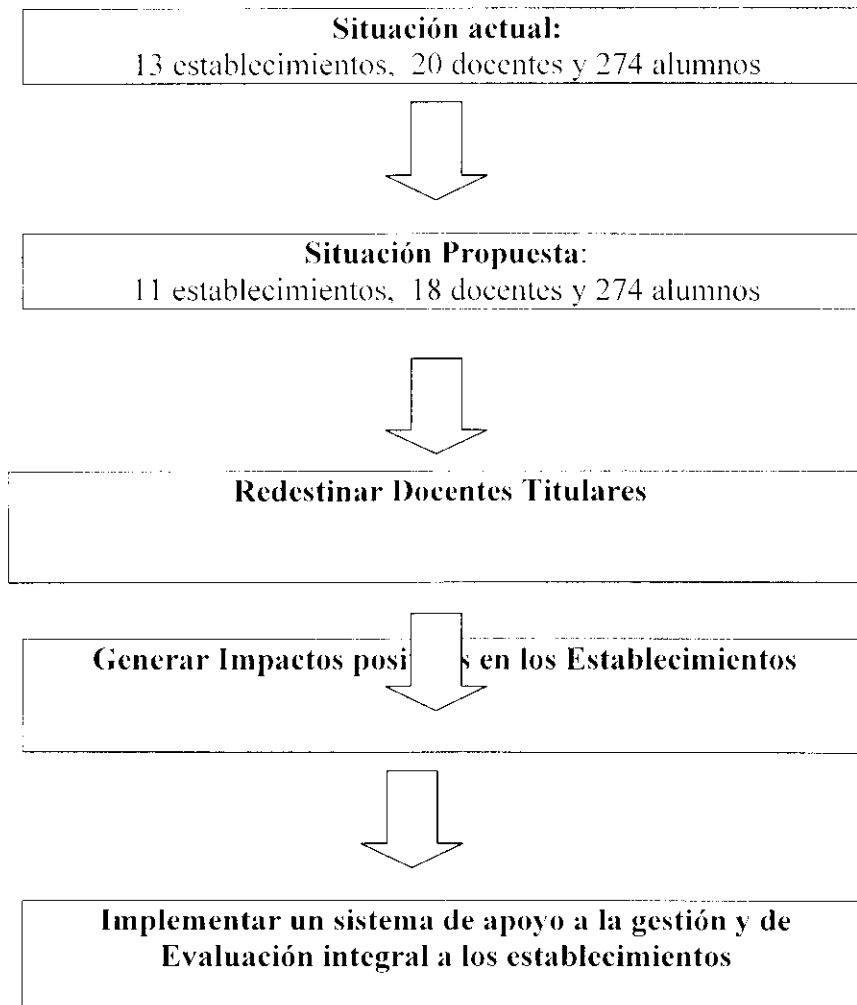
Situación actual:
13 establecimientos, 20 docentes y 274 alumnos

Situación Propuesta:
11 establecimientos, 18 docentes y 274 alumnos

Redestinar Docentes Titulares

Generar Impactos posi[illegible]s en los Establecimientos

Implementar un sistema de apoyo a la gestión y de Evaluación integral a los establecimientos